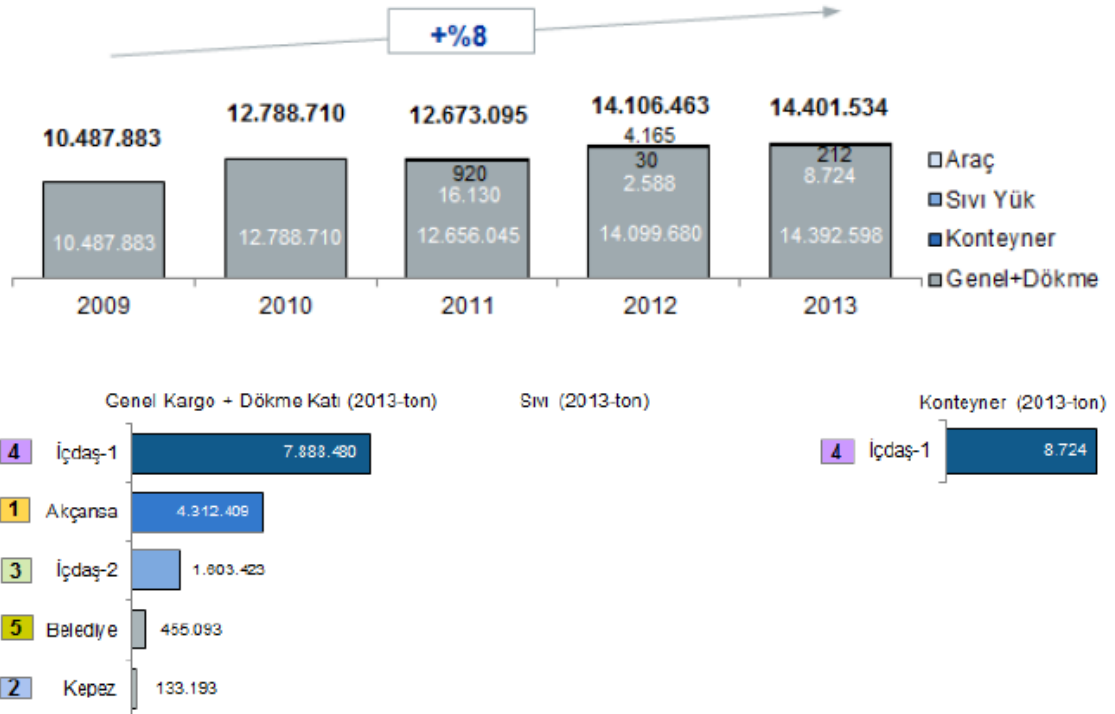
+%8

10.487.883
12.788.710
12.673.095
14.106.463
14.401.534

10.487.883
12.788.710
920
16.130
12.656.045
4.165
30
2.588
14.099.680
212
8.724
14.392.598

Araç
Sıvı Yük
Konteyner
Genel+Dökme

2009
2010
2011
2012
2013

Genel Kargo + Dökme Katı (2013-ton)

4 İçdaş-1 7.888.480
1 Akçansa 4.312.409
3 İçdaş-2 1.603.423
5 Belediye 455.093
2 Kepez 133.193

Sıvı (2013-ton)

Konteyner (2013-ton)

4 İçdaş-1 8.724